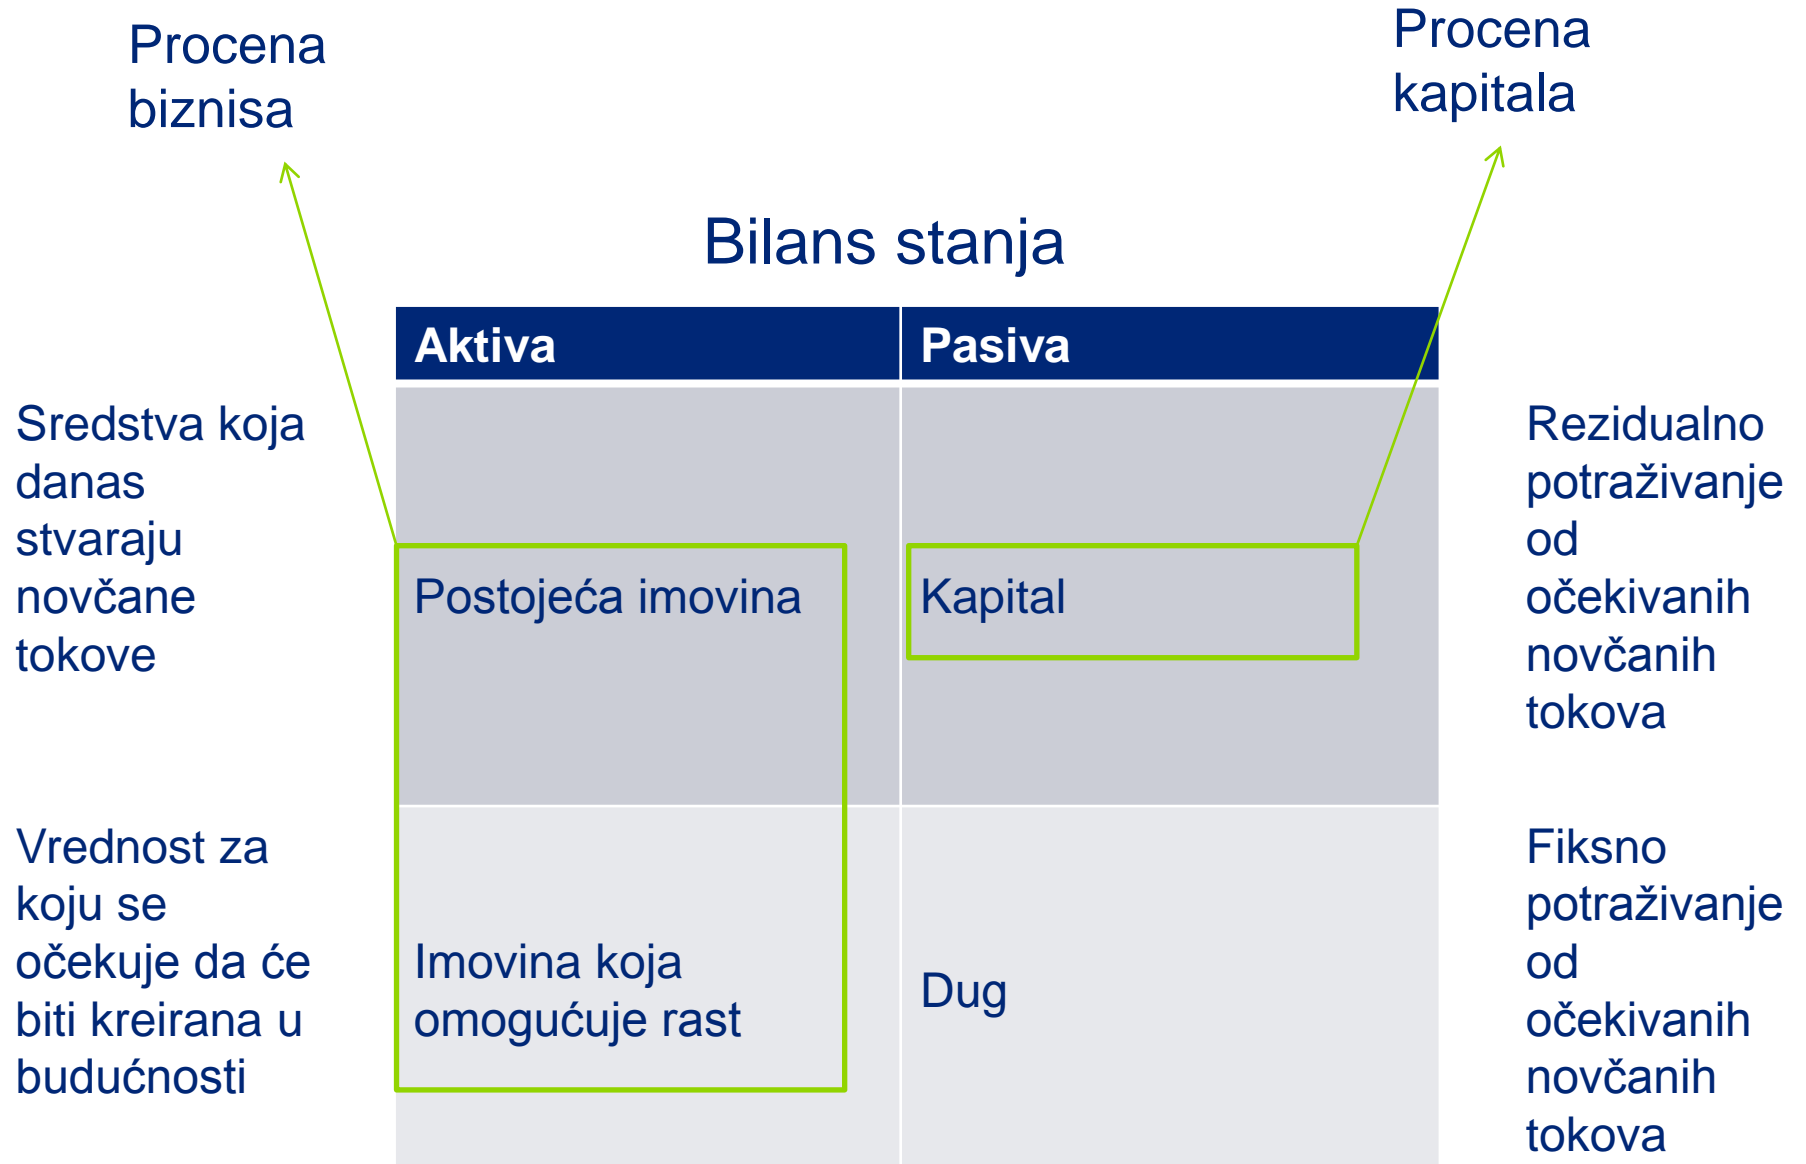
Procena biznisa

Procena kapitala

Bilans stanja

| Aktiva | Pasiva |
|---|---|
| Postojeća imovina | Kapital |
| Imovina koja omogućuje rast | Dug |

Sredstva koja danas stvaraju novčane tokove

Vrednost za koju se očekuje da će biti kreirana u budućnosti

Rezidualno potraživanje od očekivanih novčanih tokova

Fiksno potraživanje od očekivanih novčanih tokova